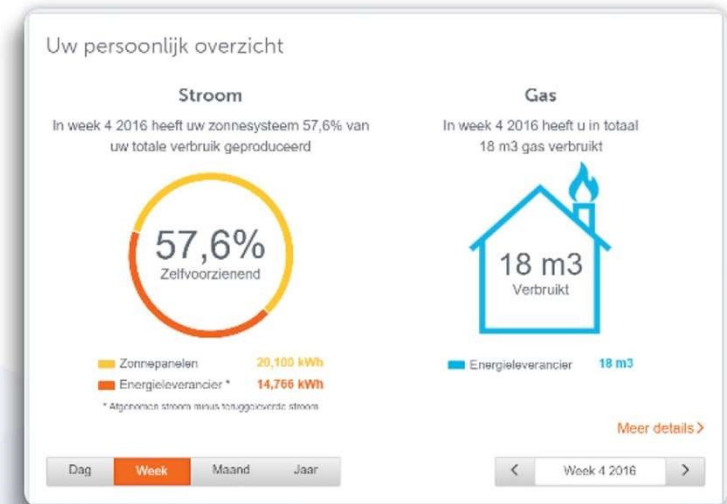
Uw persoonlijk overzicht

Stroom

In week 4 2016 heeft uw zonnesysteem 57,6% van uw totale verbruik geproduceerd

57,6%
Zelfvoorzienend

Zonnepanelen 20,100 kWh
Energieleverancier * 14,766 kWh

* Afgenomen stroom minus teruggeleverde stroom

Gas

In week 4 2016 heeft u in totaal 18 m3 gas verbruikt

18 m3
Verbruikt

Energieleverancier 18 m3

Meer details >

Dag | Week | Maand | Jaar

< Week 4 2016 >